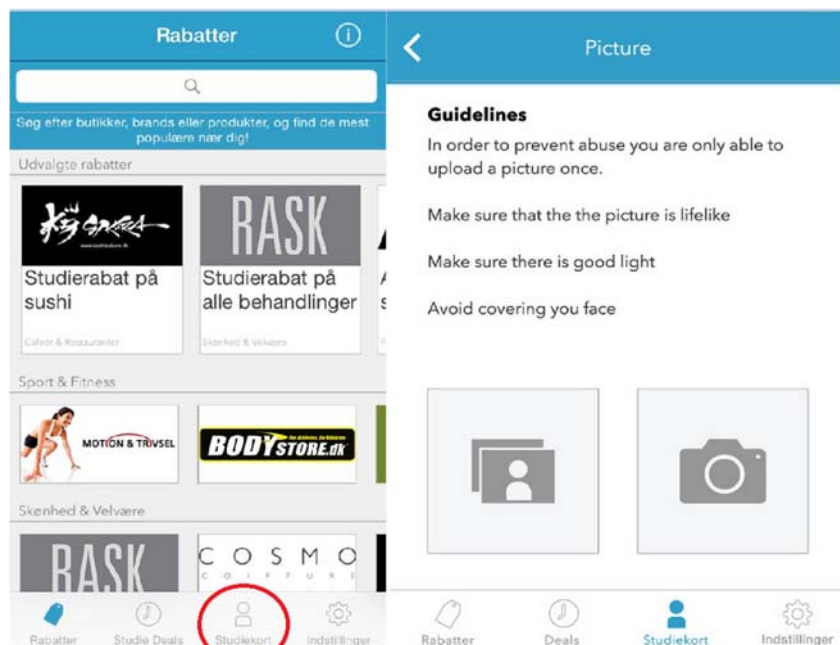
Rabatter

Søg efter butikker, brands eller produkter, og find de mest populære nær dig!

Udvalgte rabatter

RASK

Studierabat på sushi

Cafeer & Restauranter

Studierabat på alle behandlinger

Skønhed & Velvære

Sport & Fitness

MOTION & TRIVSEL

BODYSTORE.dk

Skønhed & Velvære

RASK

COSMO COIFFURE

Rabatter Studie Deals Studiekort Indstillinger

Picture

Guidelines

In order to prevent abuse you are only able to upload a picture once.

Make sure that the the picture is lifelike

Make sure there is good light

Avoid covering you face

Rabatter Deals Studiekort Indstillinger